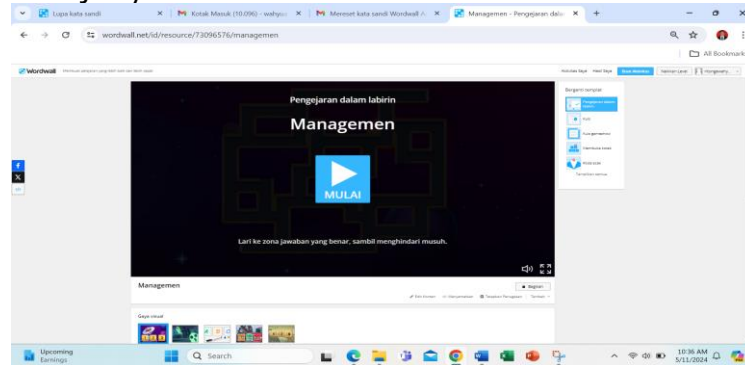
Lupa kata sandi | Kotak Masuk (10.096) - wahyu | Mereset kata sandi Wordwall A | Managemen - Pengejaran dala

wordwall.net/id/resource/73096576/managemen

All Bookmarks

Wordwall

Aktivitas Saya | Hasil Saya | Buat Aktivitas | Naikkan Level

Pengejaran dalam labirin

Managemen

MULAI

Lari ke zona jawaban yang benar, sambil menghindari musuh.

Managemen

Bagikan

Ganti templat

Pengejaran dalam labirin

Kuis

Kuis gameshow

Membuka kotak

Anagram

Gaya visual

Upcoming Earnings

Search

10:36 AM
5/11/2024